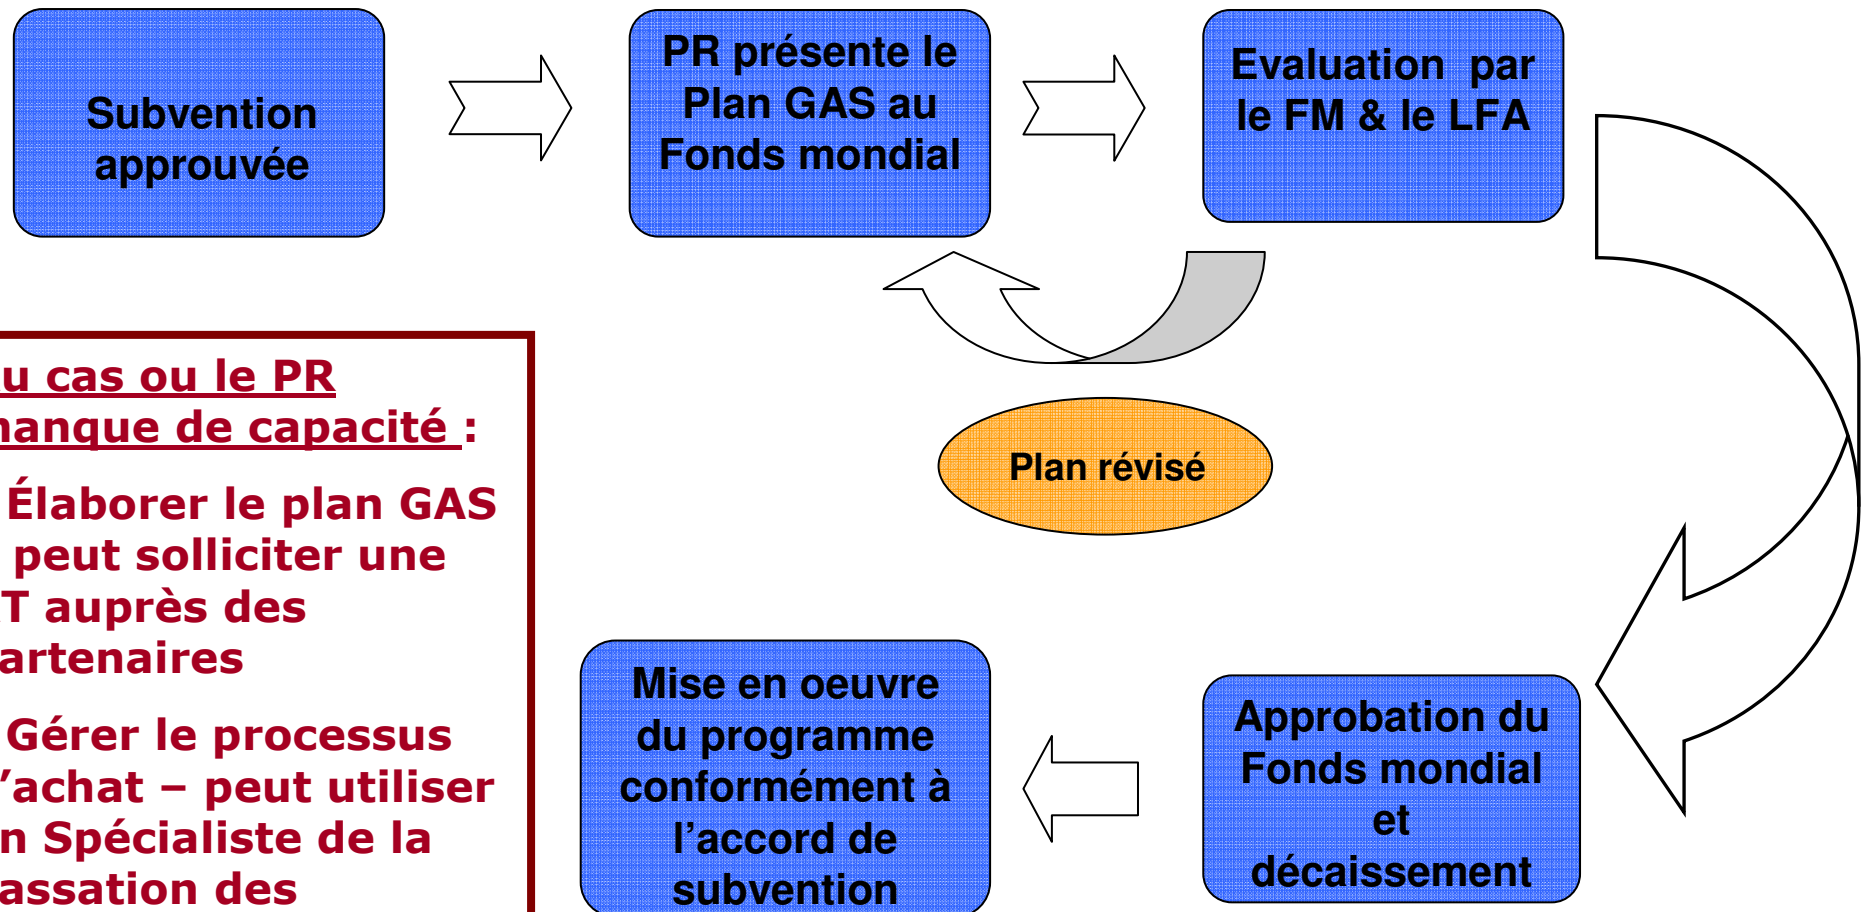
Subvention approuvée

PR présente le Plan GAS au Fonds mondial

Evaluation par le FM & le LFA

Plan révisé

u cas ou le PR nanque de capacité :

Élaborer le plan GAS peut solliciter une T auprès des artenaires

Gérer le processus 'achat – peut utiliser n Spécialiste de la assation des

Mise en oeuvre du programme conformément à l'accord de subvention

Approbation du Fonds mondial et décaissement